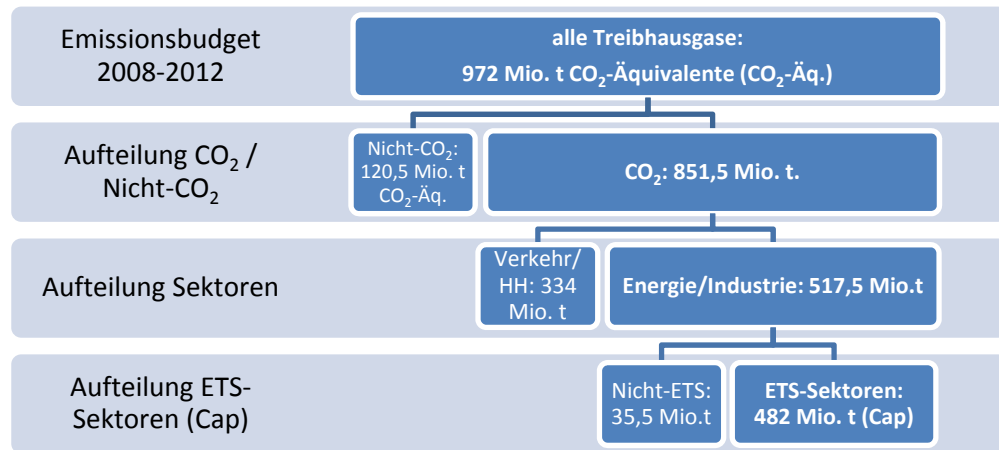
Emissionsbudget 2008-2012

alle Treibhausgase:
972 Mio. t $CO_2$-Äquivalente ($CO_2$-Äq.)

Aufteilung $CO_2$ / Nicht-$CO_2$

Nicht-$CO_2$: 120,5 Mio. t $CO_2$-Äq.

$CO_2$: 851,5 Mio. t.

Aufteilung Sektoren

Verkehr/ HH: 334 Mio. t

Energie/Industrie: 517,5 Mio.t

Aufteilung ETS-Sektoren (Cap)

Nicht-ETS: 35,5 Mio.t

ETS-Sektoren: 482 Mio. t (Cap)